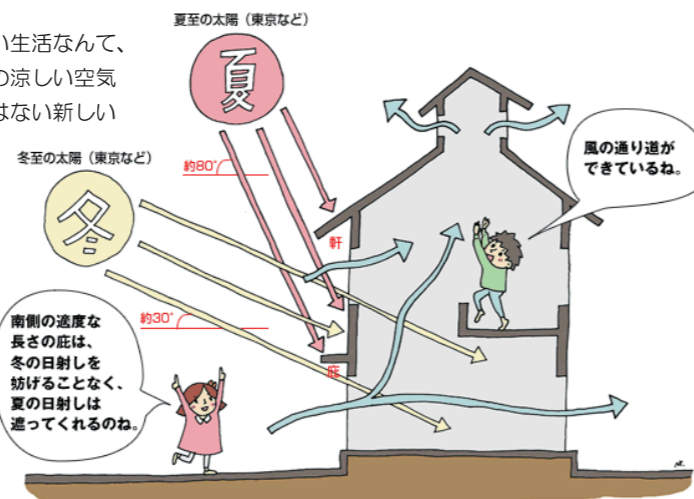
い生活なんて、
の涼しい空気
はない新しい

夏至の太陽（東京など）

夏

冬至の太陽（東京など）

冬

約80°

約30°

軒

庇

風の通り道ができているね。

南側の適度な長さの庇は、冬の日射しを妨げることなく、夏の日射しは遮ってくれるのね。